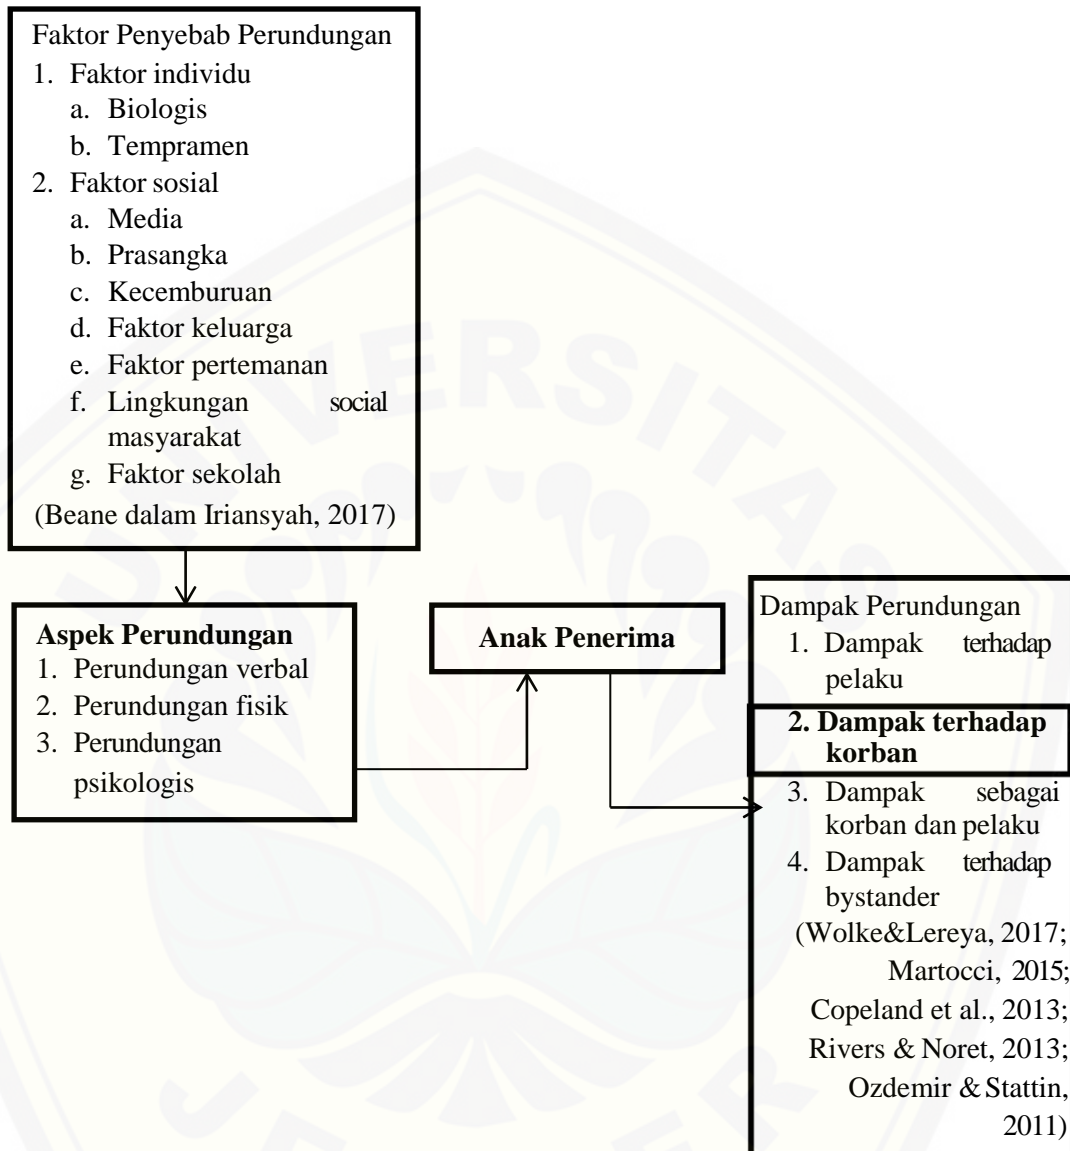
Faktor Penyebab Perundungan
1. Faktor individu
a. Biologis
b. Tempramen
2. Faktor sosial
a. Media
b. Prasangka
c. Kecemburuan
d. Faktor keluarga
e. Faktor pertemanan
f. Lingkungan social masyarakat
g. Faktor sekolah
(Beane dalam Iriansyah, 2017)

**Aspek Perundungan**
1. Perundungan verbal
2. Perundungan fisik
3. Perundungan psikologis

**Anak Penerima**

Dampak Perundungan
1. Dampak terhadap pelaku
**2. Dampak terhadap korban**
3. Dampak sebagai korban dan pelaku
4. Dampak terhadap bystander
(Wolke&Lereya, 2017; Martocci, 2015; Copeland et al., 2013; Rivers & Noret, 2013; Ozdemir & Stattin, 2011)